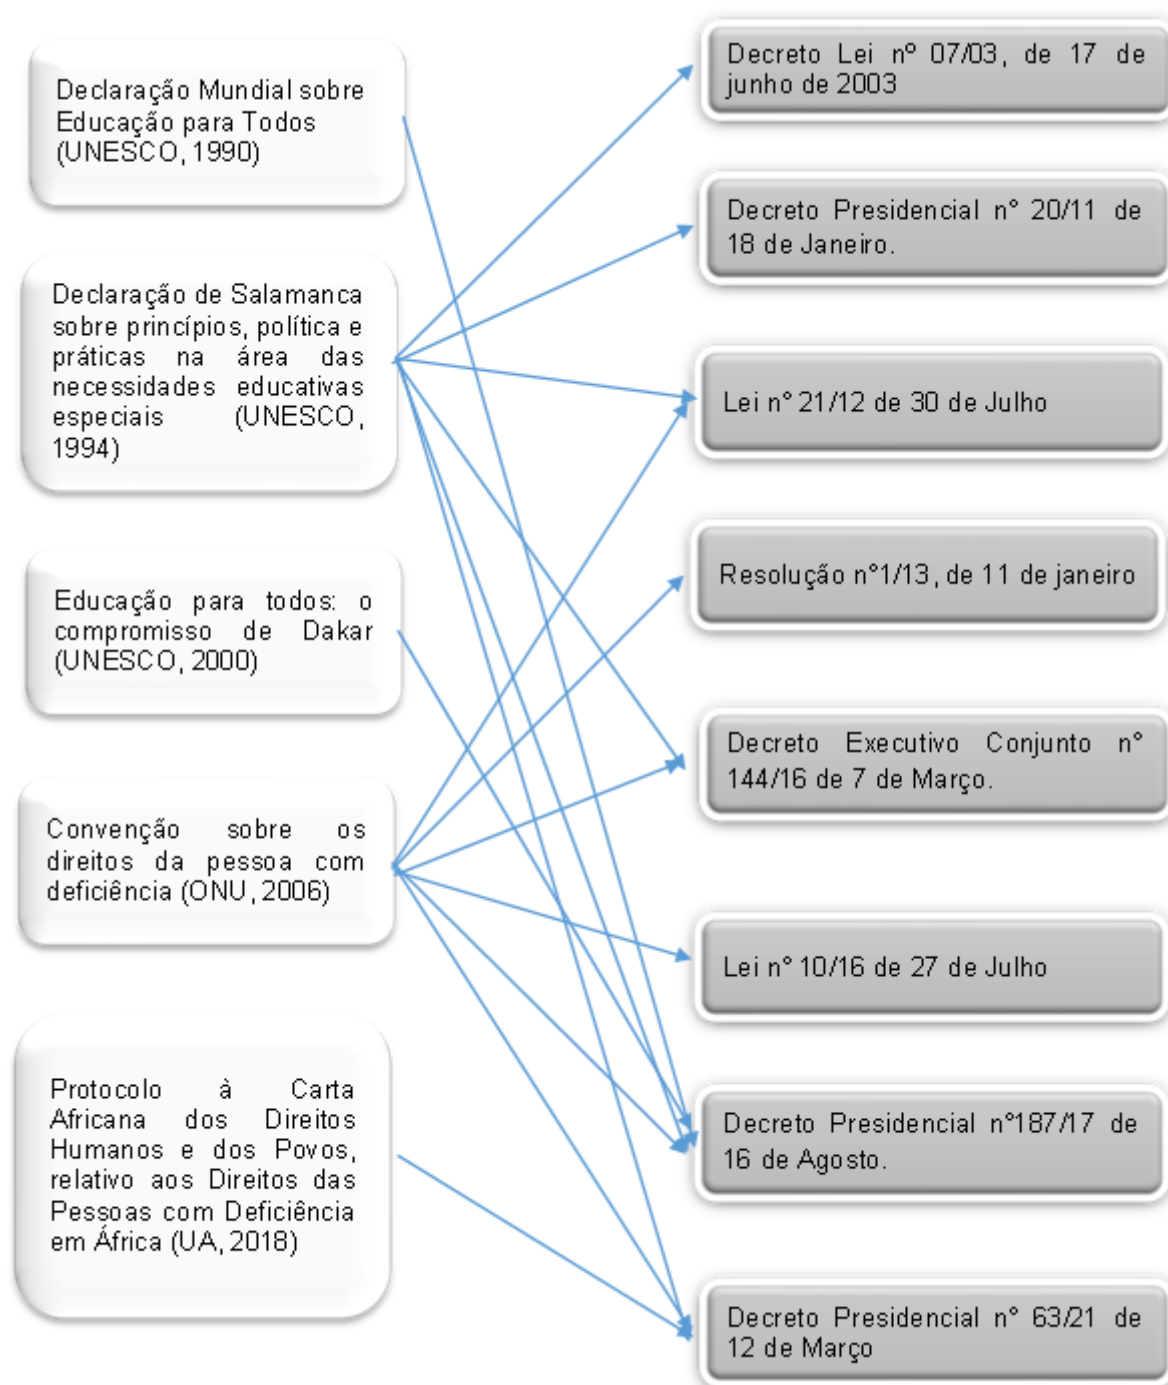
Declaração Mundial sobre Educação para Todos (UNESCO, 1990)

Declaração de Salamanca sobre princípios, política e práticas na área das necessidades educativas especiais (UNESCO, 1994)

Educação para todos: o compromisso de Dakar (UNESCO, 2000)

Convenção sobre os direitos da pessoa com deficiência (ONU, 2006)

Protocolo à Carta Africana dos Direitos Humanos e dos Povos, relativo aos Direitos das Pessoas com Deficiência em África (UA, 2018)

Decreto Lei nº 07/03, de 17 de junho de 2003

Decreto Presidencial nº 20/11 de 18 de Janeiro.

Lei nº 21/12 de 30 de Julho

Resolução nº1/13, de 11 de janeiro

Decreto Executivo Conjunto nº 144/16 de 7 de Março.

Lei nº 10/16 de 27 de Julho

Decreto Presidencial nº187/17 de 16 de Agosto.

Decreto Presidencial nº 63/21 de 12 de Março